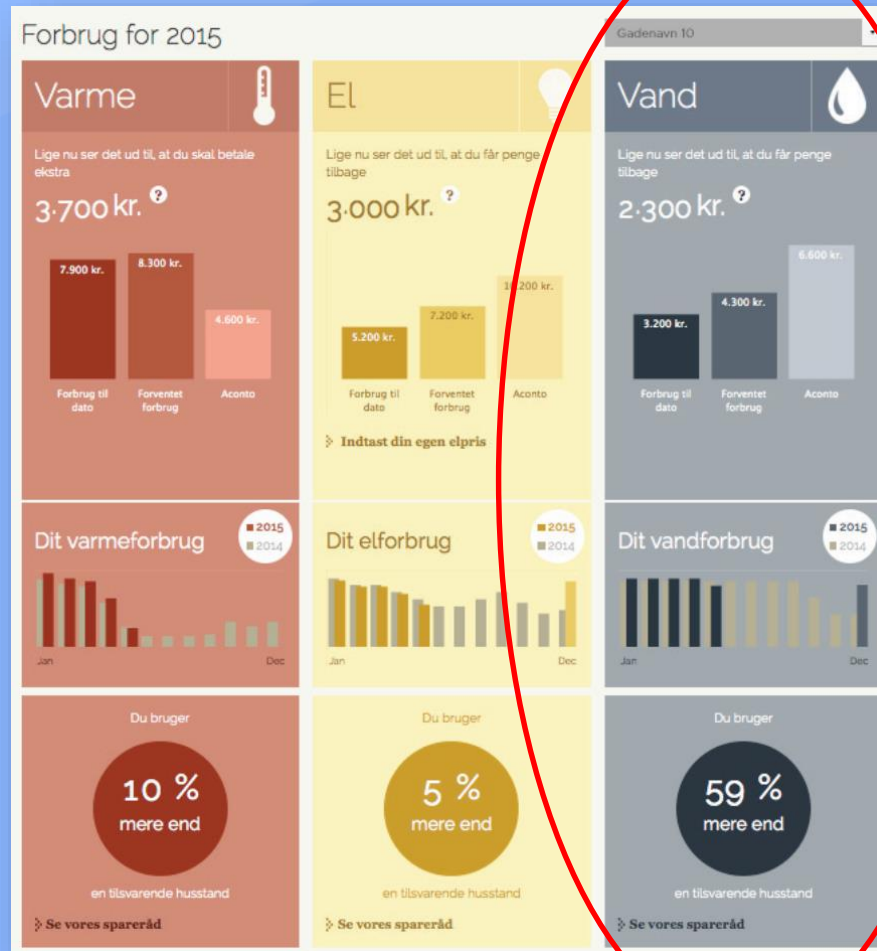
Forbrug for 2015

Gadenavn 10

Varme

Lige nu ser det ud til, at du skal betale ekstra

3.700 kr. ?

7.900 kr.
8.300 kr.
4.600 kr.

Forbrug til dato
Forventet forbrug
Aconto

El

Lige nu ser det ud til, at du får penge tilbage

3.000 kr. ?

5.200 kr.
7.200 kr.
10.200 kr.

Forbrug til dato
Forventet forbrug
Aconto

Indtast din egen elpris

Vand

Lige nu ser det ud til, at du får penge tilbage

2.300 kr. ?

3.200 kr.
4.300 kr.
6.600 kr.

Forbrug til dato
Forventet forbrug
Aconto

Dit varmeforbrug

2015
2014

Jan
Dec

Dit elforbrug

2015
2014

Jan
Dec

Dit vandforbrug

2015
2014

Jan
Dec

Du bruger

10 %
mere end

en tilsvarende husstand

Se vores spareråd

Du bruger

5 %
mere end

en tilsvarende husstand

Se vores spareråd

Du bruger

59 %
mere end

en tilsvarende husstand

Se vores spareråd